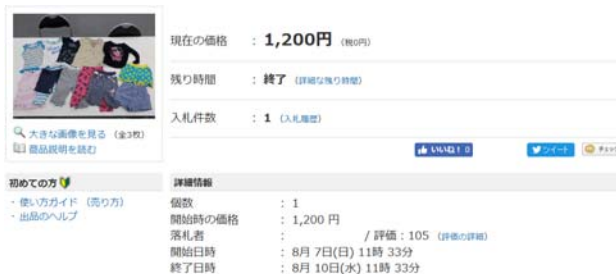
現在の価格 ： 1,200円 (税0円)

残り時間 ： 終了 (詳細な残り時間)

入札件数 ： 1 (入札履歴)

大きな画像を見る (全3枚)
商品説明を読む

いいね！ 0
ツイート
チェック

初めての方
・使い方ガイド（売り方）
・出品のヘルプ

詳細情報

| | |
|---|---|
| 個数 | ： 1 |
| 開始時の価格 | ： 1,200 円 |
| 落札者 | ： / 評価：105 (評価の詳細) |
| 開始日時 | ： 8月 7日(日) 11時 33分 |
| 終了日時 | ： 8月 10日(水) 11時 33分 |